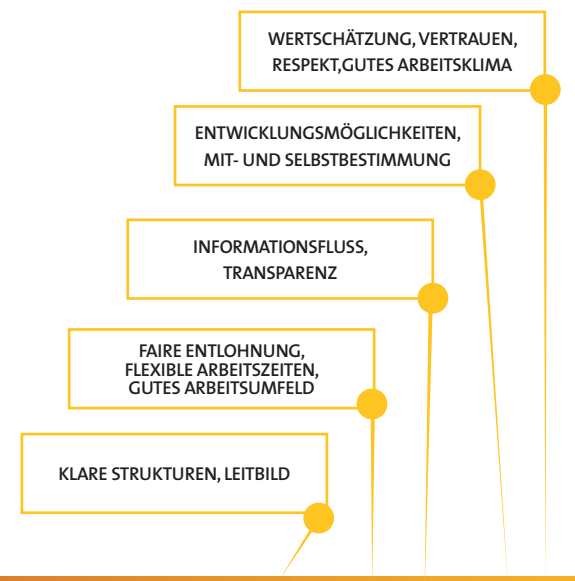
WERTSCHÄTZUNG, VERTRAUEN, RESPEKT,GUTES ARBEITSKLIMA

ENTWICKLUNGSMÖGLICHKEITEN, MIT- UND SELBSTBESTIMMUNG

INFORMATIONSFLUSS, TRANSPARENZ

FAIRE ENTLOHNUNG, FLEXIBLE ARBEITSZEITEN, GUTES ARBEITSUMFELD

KLARE STRUKTUREN, LEITBILD